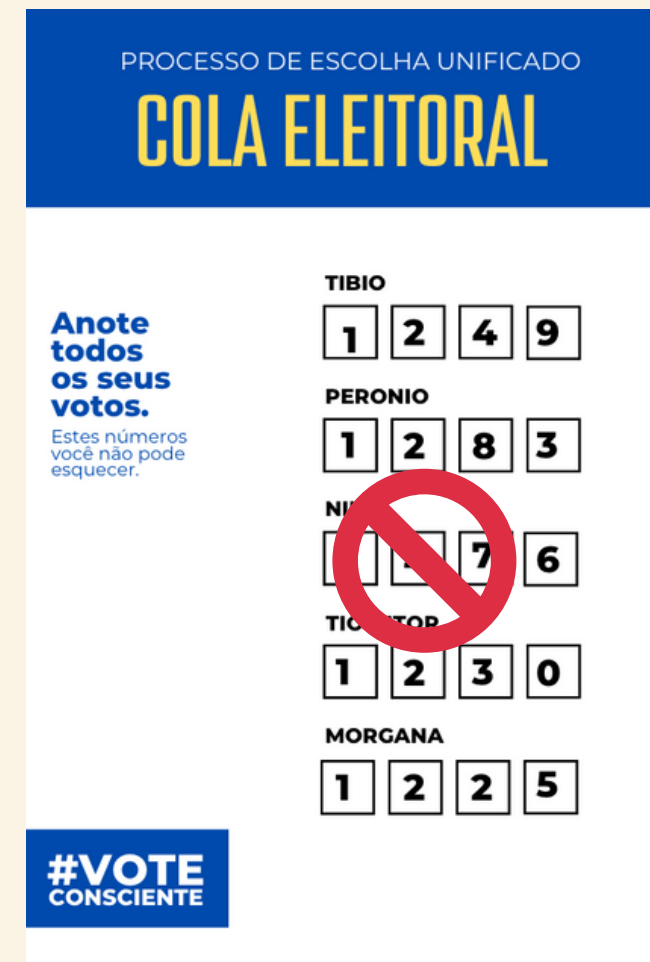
PROCESSO DE ESCOLHA UNIFICADO
COLA ELEITORAL

Anote todos os seus votos.
Estes números você não pode esquecer.

TIBIO
| 1 | 2 | 4 | 9 |
|---|---|---|---|

PERONIO
| 1 | 2 | 8 | 3 |
|---|---|---|---|

NI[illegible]
| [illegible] | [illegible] | 7 | 6 |
|---|---|---|---|

TIO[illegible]TOR
| 1 | 2 | 3 | 0 |
|---|---|---|---|

MORGANA
| 1 | 2 | 2 | 5 |
|---|---|---|---|

#VOTE CONSCIENTE